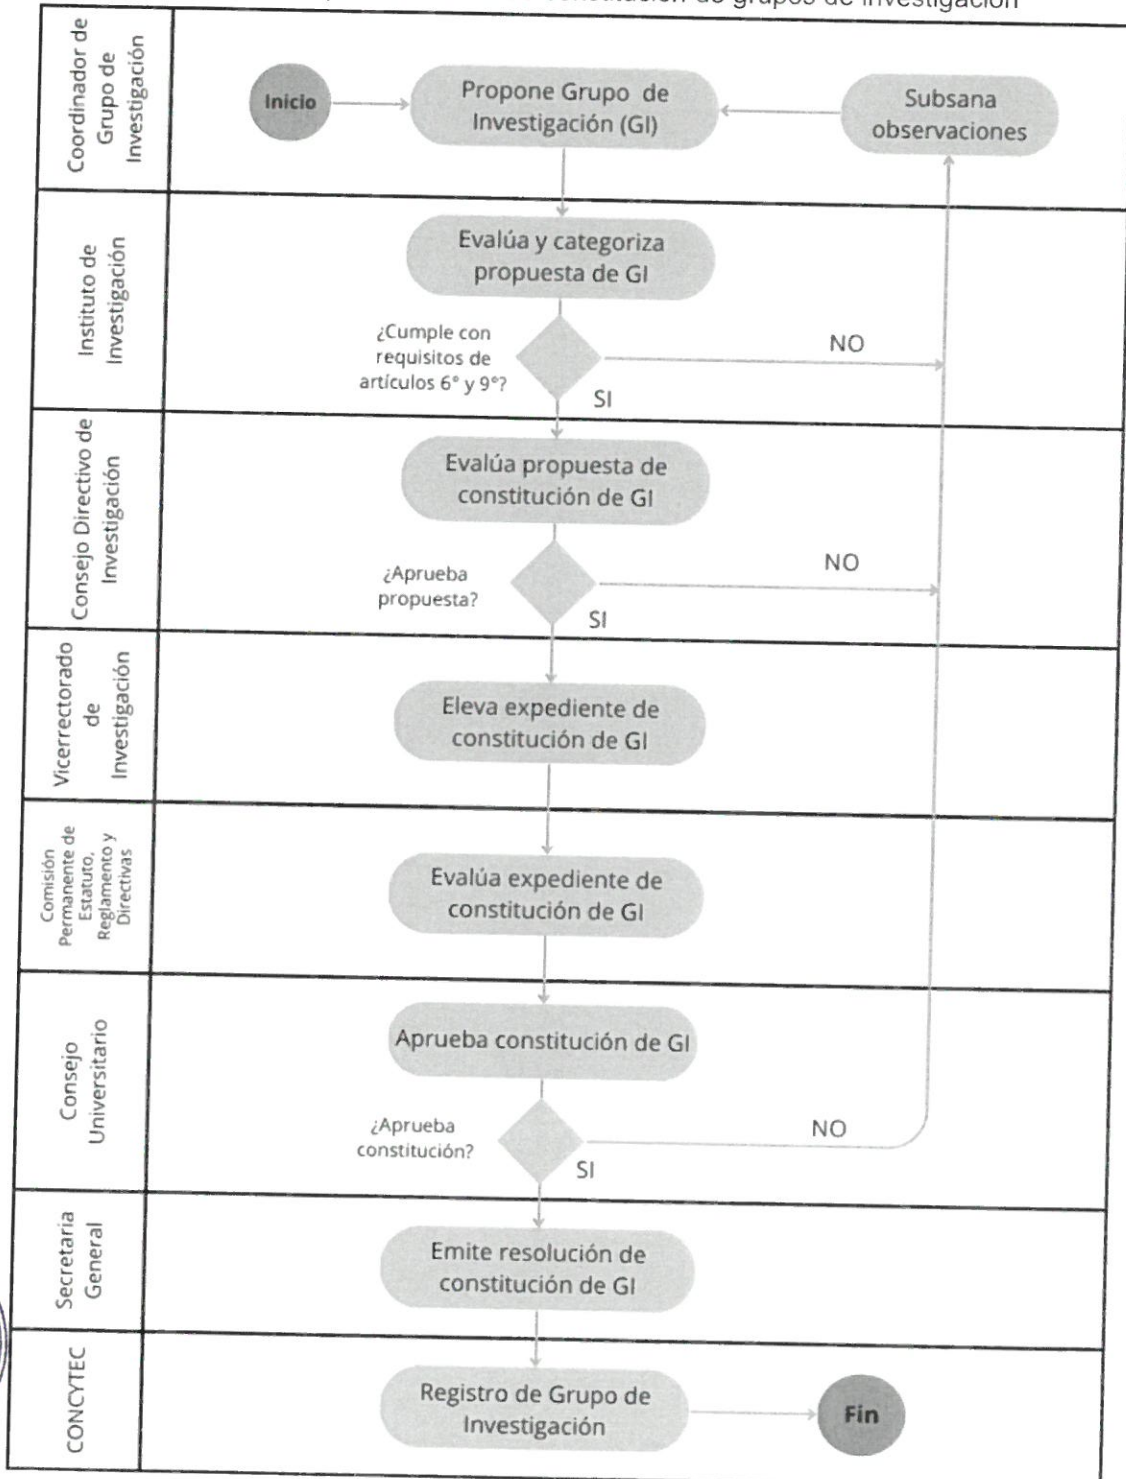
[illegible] constitución de grupos de investigación

Coordinador de Grupo de Investigación

Inicio

Propone Grupo de Investigación (GI)

Subsana observaciones

Instituto de Investigación

Evalúa y categoriza propuesta de GI

¿Cumple con requisitos de artículos 6° y 9°?

NO

SI

Consejo Directivo de Investigación

Evalúa propuesta de constitución de GI

¿Aprueba propuesta?

NO

SI

Vicerrectorado de Investigación

Eleva expediente de constitución de GI

Comisión Permanente de Estatuto, Reglamento y Directivas

Evalúa expediente de constitución de GI

Consejo Universitario

Aprueba constitución de GI

¿Aprueba constitución?

NO

SI

Secretaria General

Emite resolución de constitución de GI

CONCYTEC

Registro de Grupo de Investigación

Fin